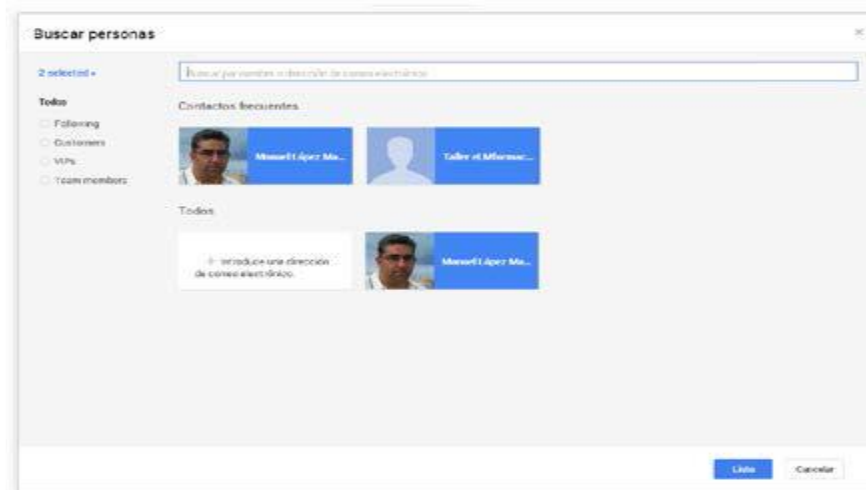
Buscar personas

×

2 selected ▾

Todos

Following

Customers

VIPs

Team members

Buscar personas o dirección de correo electrónico

Contactos frecuentes

Manuel López Ma...

Taller el Mformac...

Todos

+ Introduce una dirección de correo electrónico.

Manuel López Ma...

Listo

Cancelar